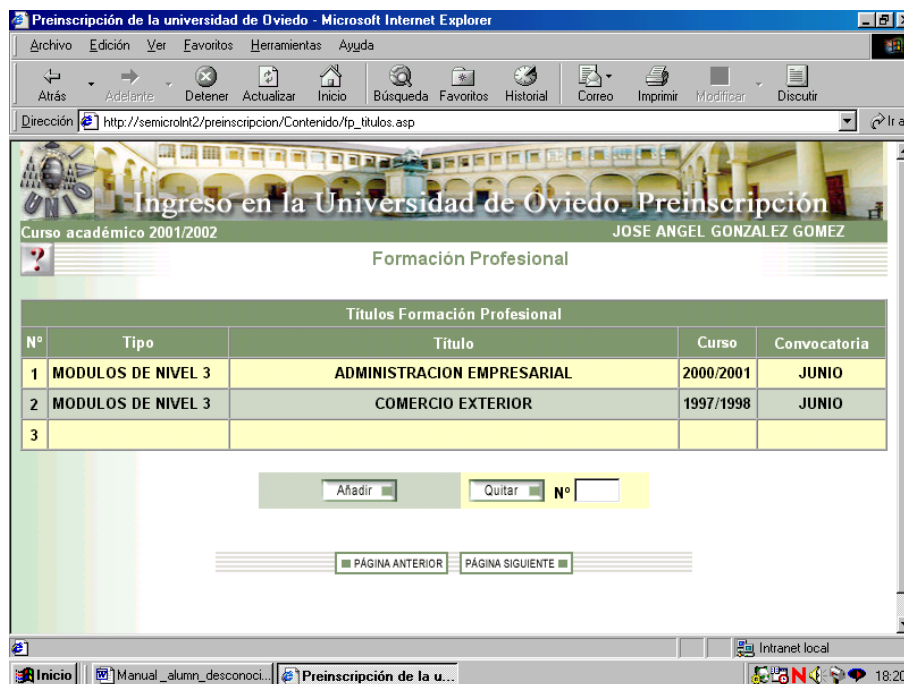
Preinscripción de la universidad de Oviedo - Microsoft Internet Explorer

Archivo Edición Ver Favoritos Herramientas Ayuda

Atrás Adelante Detener Actualizar Inicio Búsqueda Favoritos Historial Correo Imprimir Modificar Discutir

Dirección http://semicrolnt2/preinscripcion/Contenido/fp_titulos.asp

Ir a

Ingreso en la Universidad de Oviedo. Preinscripción

Curso académico 2001/2002

JOSE ANGEL GONZALEZ GOMEZ

?

Formación Profesional

Títulos Formación Profesional

| Nº | Tipo | Título | Curso | Convocatoria |
|---|---|---|---|---|
| 1 | MODULOS DE NIVEL 3 | ADMINISTRACION EMPRESARIAL | 2000/2001 | JUNIO |
| 2 | MODULOS DE NIVEL 3 | COMERCIO EXTERIOR | 1997/1998 | JUNIO |
| 3 | | | | |

Añadir

Quitar Nº

PÁGINA ANTERIOR PÁGINA SIGUIENTE

Intranet local

Inicio Manual _alumn_desconoci... Preinscripción de la u... 18:20